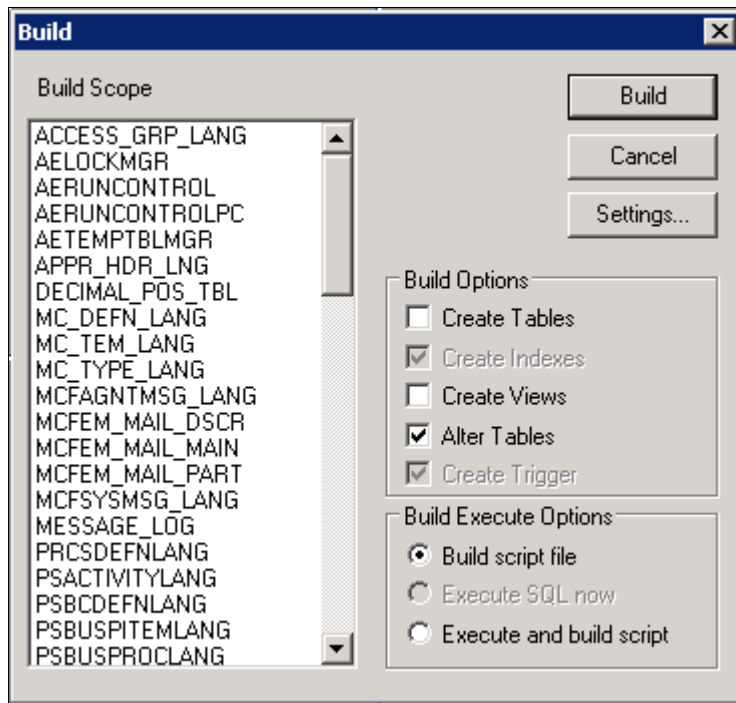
Build

Build Scope

ACCESS_GRP_LANG
AELOCKMGR
AERUNCONTROL
AERUNCONTROLPC
AETEMPTBLMGR
APPR_HDR_LNG
DECIMAL_POS_TBL
MC_DEFN_LANG
MC_TEM_LANG
MC_TYPE_LANG
MCFAGNTMSG_LANG
MCFEM_MAIL_DSCR
MCFEM_MAIL_MAIN
MCFEM_MAIL_PART
MCFSYSMSG_LANG
MESSAGE_LOG
PRCSDEFNLANG
PSACTIVITYLANG
PSBCDEFNLANG
PSBUSPITEMLANG
PSBUSPROCLANG

Build

Cancel

Settings...

Build Options

Create Tables

Create Indexes

Create Views

Alter Tables

Create Trigger

Build Execute Options

Build script file

Execute SQL now

Execute and build script